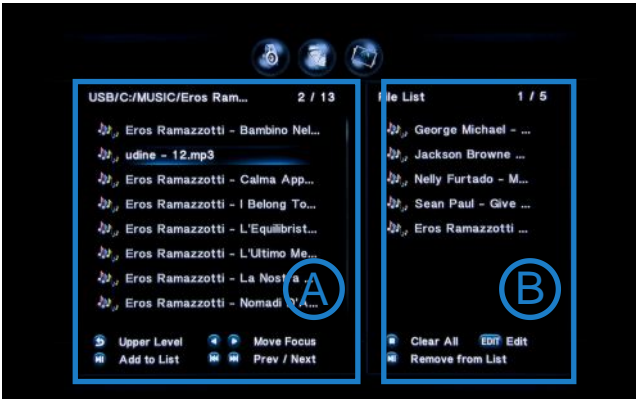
USB/C:/MUSIC/Eros Ram... 2 / 13

Eros Ramazzotti - Bambino Nel...
udine - 12.mp3
Eros Ramazzotti - Calma App...
Eros Ramazzotti - I Belong To...
Eros Ramazzotti - L'Equilibrist...
Eros Ramazzotti - L'Ultimo Me...
Eros Ramazzotti - La Nost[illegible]
Eros Ramazzotti - Nomadi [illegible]

A

Upper Level
Move Focus
Add to List
Prev / Next

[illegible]le List 1 / 5

George Michael - ...
Jackson Browne - ...
Nelly Furtado - M...
Sean Paul - Give ...
Eros Ramazzotti ...

B

Clear All
EDIT Edit
Remove from List